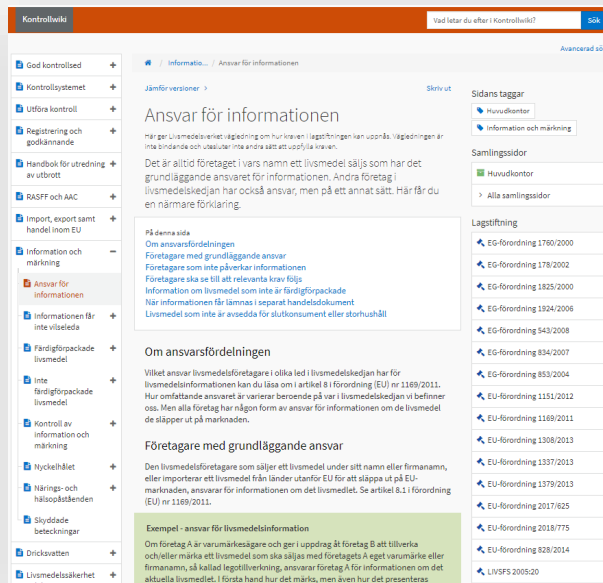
Kontrollwiki

Vad letar du efter i Kontrollwiki?

Sök

Avancerad sö

God kontrollsed

Kontrollsystemet

Utföra kontroll

Registrering och godkännande

Handbok för utredning av utbrott

RASFF och AAC

Import, export samt handel inom EU

Information och märkning

Ansvar för informationen

Informationen får inte vilseleda

Färdigförpackade livsmedel

Inte färdigförpackade livsmedel

Kontroll av information och märkning

Nyckelhålet

Närings- och hälsopåståenden

Skyddade beteckningar

Dricksvatten

Livsmedelssäkerhet

Informatio... / Ansvar för informationen

Jämför versioner

Skriv ut

Ansvar för informationen

Här ger Livsmedelsverket vägledning om hur kraven i lagstiftningen kan uppnås. Vägledningen är inte bindande och utesluter inte andra sätt att uppfylla kraven.

Det är alltid företaget i vars namn ett livsmedel säljs som har det grundläggande ansvaret för informationen. Andra företag i livsmedelskedjan har också ansvar, men på ett annat sätt. Här får du en närmare förklaring.

På denna sida
Om ansvarsfördelningen
Företagare med grundläggande ansvar
Företagare som inte påverkar informationen
Företagare ska se till att relevanta krav följs
Information om livsmedel som inte är färdigförpackade
När informationen får lämnas i separat handelsdokument
Livsmedel som inte är avsedda för slutkonsument eller storhushåll

Om ansvarsfördelningen

Vilket ansvar livsmedelsföretagare i olika led i livsmedelskedjan har för livsmedelsinformationen kan du läsa om i artikel 8 i förordning (EU) nr 1169/2011. Hur omfattande ansvaret är varierar beroende på var i livsmedelskedjan vi befinner oss. Men alla företag har någon form av ansvar för informationen om de livsmedel de släpper ut på marknaden.

Företagare med grundläggande ansvar

Den livsmedelsföretagare som säljer ett livsmedel under sitt namn eller firmanamn, eller importerar ett livsmedel från länder utanför EU för att släppa ut på EU-marknaden, ansvarar för informationen om det livsmedlet. Se artikel 8.1 i förordning (EU) nr 1169/2011.

Exempel - ansvar för livsmedelsinformation

Om företag A är varumärkesägare och ger i uppdrag åt företag B att tillverka och/eller märka ett livsmedel som ska säljas med företagets A eget varumärke eller firmanamn, så kallad legotillverkning, ansvarar företag A för informationen om det aktuella livsmedlet. I första hand hur det märks, men även hur det presenteras

Sidans taggar
Huvudkontor
Information och märkning

Samlingssidor
Huvudkontor
Alla samlingssidor

Lagstiftning
EG-förordning 1760/2000
EG-förordning 178/2002
EG-förordning 1825/2000
EG-förordning 1924/2006
EG-förordning 543/2008
EG-förordning 834/2007
EG-förordning 853/2004
EU-förordning 1151/2012
EU-förordning 1169/2011
EU-förordning 1308/2013
EU-förordning 1337/2013
EU-förordning 1379/2013
EU-förordning 2017/625
EU-förordning 2018/775
EU-förordning 828/2014
LIVSFS 2005:20